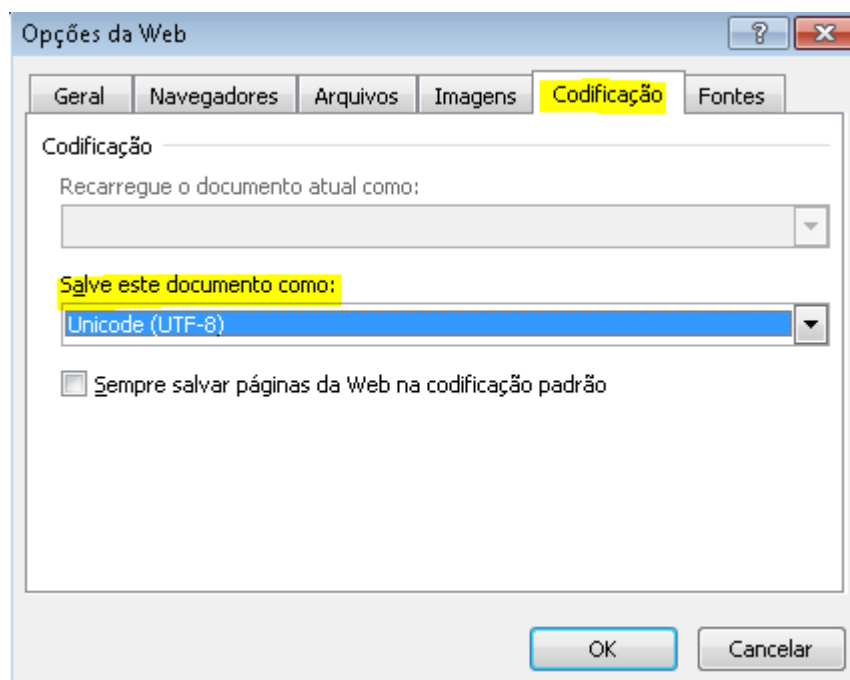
Opções da Web

?

Geral | Navegadores | Arquivos | Imagens | Codificação | Fontes

Codificação

Recarregue o documento atual como:

Salve este documento como:

Unicode (UTF-8)

Sempre salvar páginas da Web na codificação padrão

OK

Cancelar